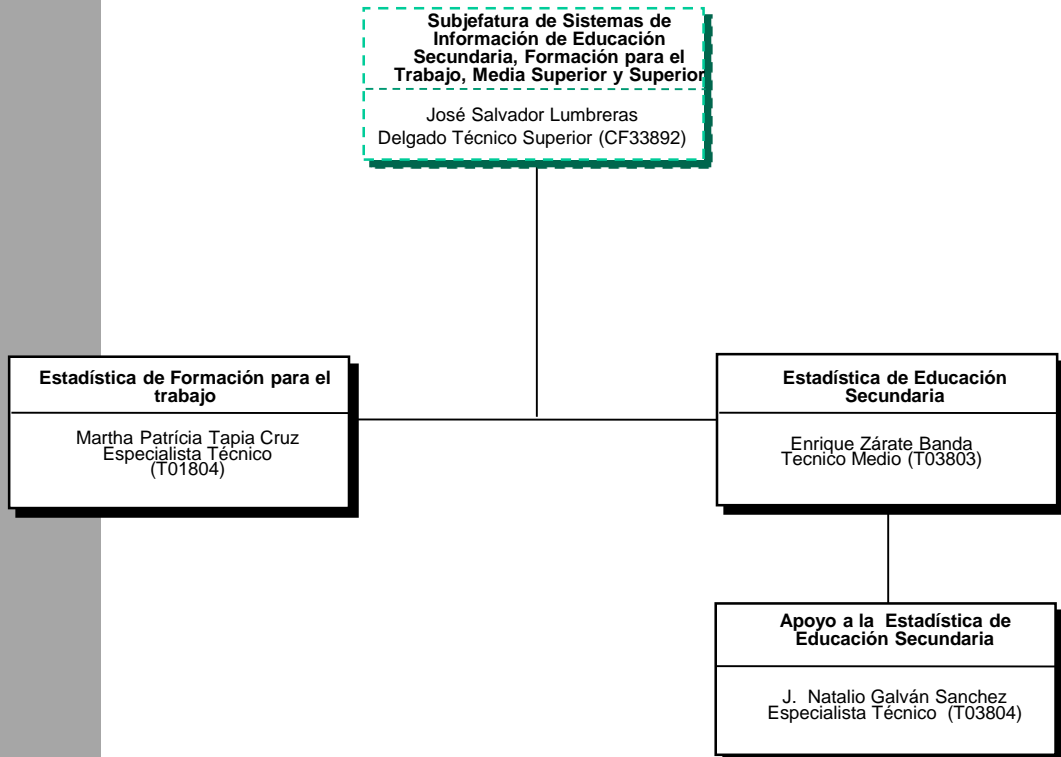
Subjefatura de Sistemas de Información de Educación Secundaria, Formación para el Trabajo, Media Superior y Superior

José Salvador Lumbreras
Delgado Técnico Superior (CF33892)

Estadística de Formación para el trabajo

Martha Patrícia Tapia Cruz
Especialista Técnico
(T01804)

Estadística de Educación Secundaria

Enrique Zárate Banda
Tecnico Medio (T03803)

Apoyo a la Estadística de Educación Secundaria

J. Natalio Galván Sanchez
Especialista Técnico (T03804)